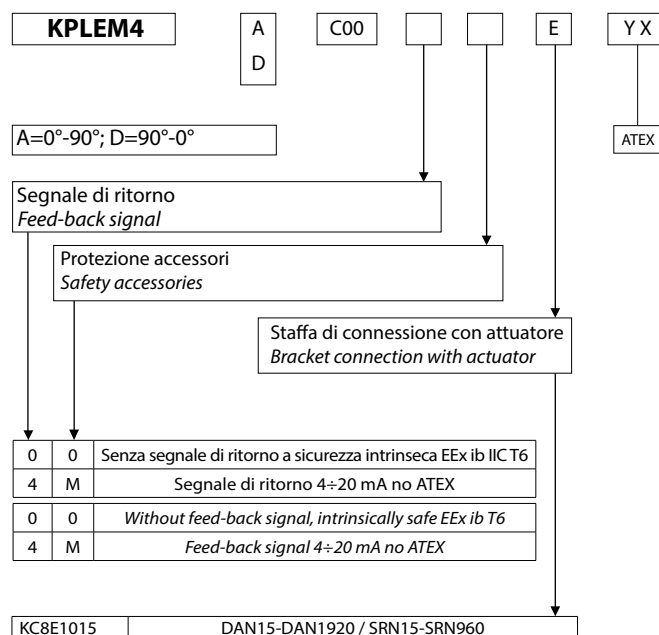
KPLEM4 | A D | C00 | | | E | Y X

ATEX

A=0°-90°; D=90°-0°

Segnale di ritorno
*Feed-back signal*

Protezione accessori
*Safety accessories*

Staffa di connessione con attuatore
*Bracket connection with actuator*

| 0 | 0 | Senza segnale di ritorno a sicurezza intrinseca EEx ib IIC T6 |
|---|---|---|
| 4 | M | Segnale di ritorno 4÷20 mA no ATEX |

| 0 | 0 | *Without feed-back signal, intrinsically safe EEx ib T6* |
|---|---|---|
| 4 | M | *Feed-back signal 4÷20 mA no ATEX* |

| KC8E1015 | DAN15-DAN1920 / SRN15-SRN960 |
|---|---|